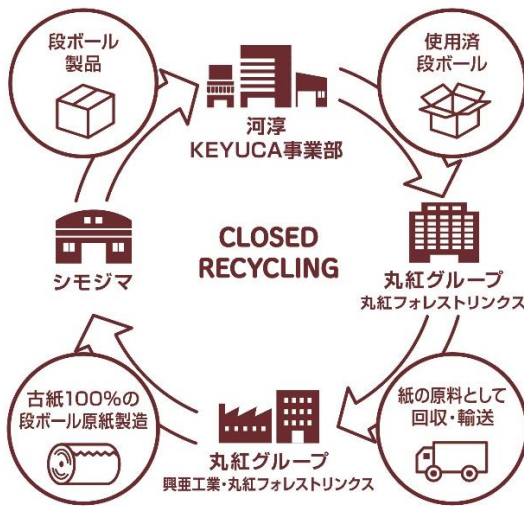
段ボール
製品

河淳
KEYUCA事業部

使用済
段ボール

CLOSED
RECYCLING

シモジマ

丸紅グループ
丸紅フォレストリンクス

古紙100%の
段ボール原紙製造

丸紅グループ
興亜工業・丸紅フォレストリンクス

紙の原料として
回収・輸送